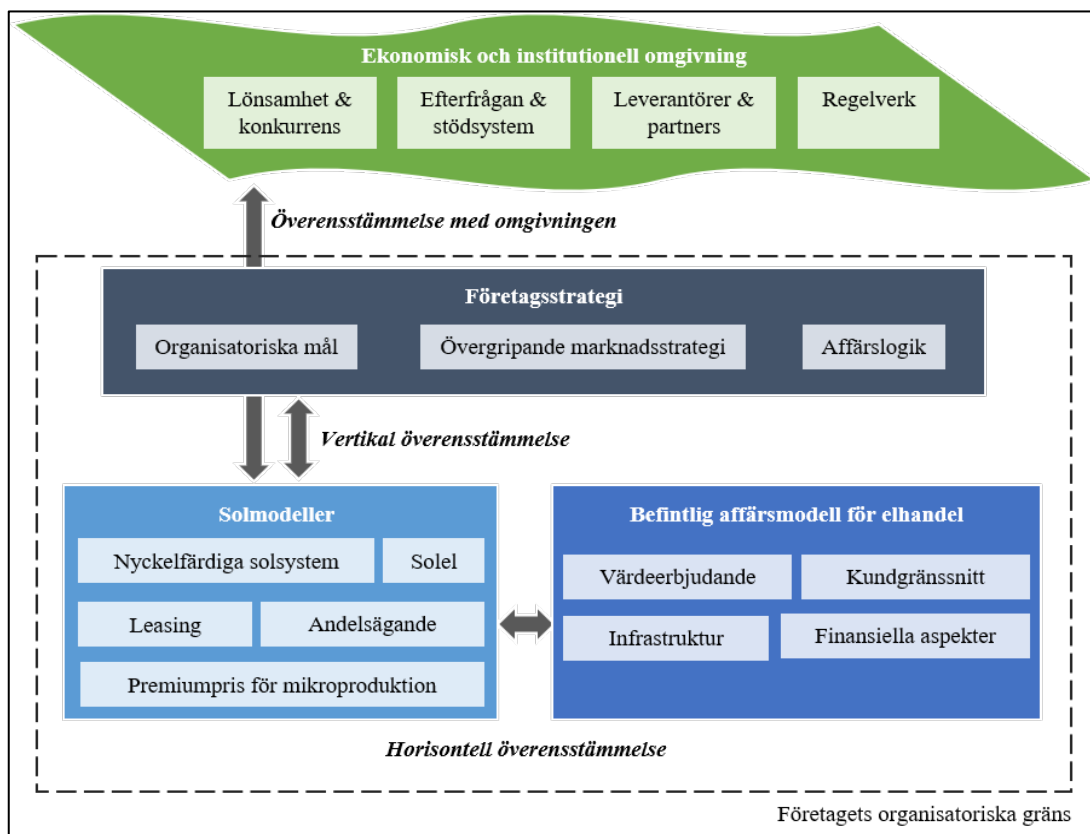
Ekonomisk och institutionell omgivning

Lönsamhet & konkurrens

Efterfrågan & stödsystem

Leverantörer & partners

Regelverk

Överensstämmelse med omgivningen

Företagsstrategi

Organisatoriska mål

Övergripande marknadsstrategi

Affärslogik

Vertikal överensstämmelse

Solmodeller

Nyckelfärdiga solsystem

Solel

Leasing

Andelsägande

Premiumpris för mikroproduktion

Befintlig affärsmodell för elhandel

Värdeerbjudande

Kundgränssnitt

Infrastruktur

Finansiella aspekter

Horisontell överensstämmelse

Företagets organisatoriska gräns